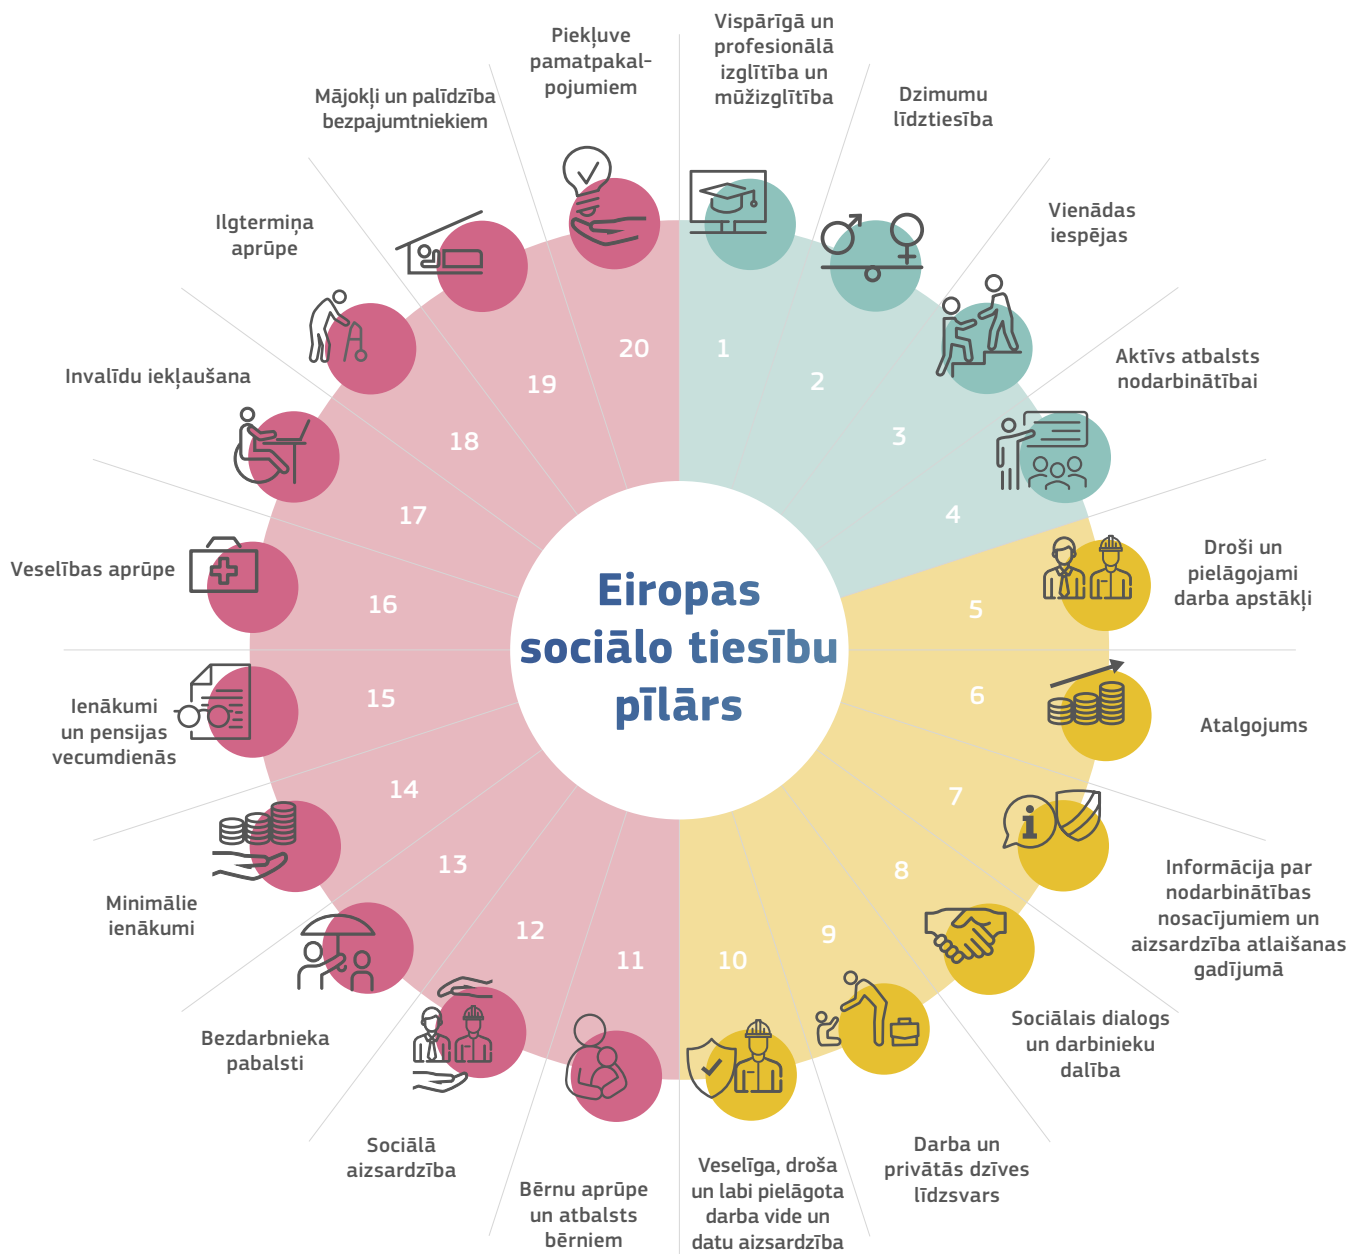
Eiropas sociālo tiesību pīlārs

1
Vispārīgā un profesionālā izglītība un mūžizglītība

2
Dzimumu līdztiesība

3
Vienādas iespējas

4
Aktīvs atbalsts nodarbinātībai

5
Droši un pielāgojami darba apstākļi

6
Atalgojums

7
Informācija par nodarbinātības nosacījumiem un aizsardzība atlaišanas gadījumā

8
Sociālais dialogs un darbinieku dalība

9
Darba un privātās dzīves līdzsvars

10
Veselīga, droša un labi pielāgota darba vide un datu aizsardzība

11
Bērnu aprūpe un atbalsts bērniem

12
Sociālā aizsardzība

13
Bezdarbnieka pabalsti

14
Minimālie ienākumi

15
Ienākumi un pensijas vecumdienās

16
Veselības aprūpe

17
Invalīdu iekļaušana

18
Ilgtermiņa aprūpe

19
Mājokļi un palīdzība bezpajumtniekiem

20
Piekļuve pamatpakalpojumiem